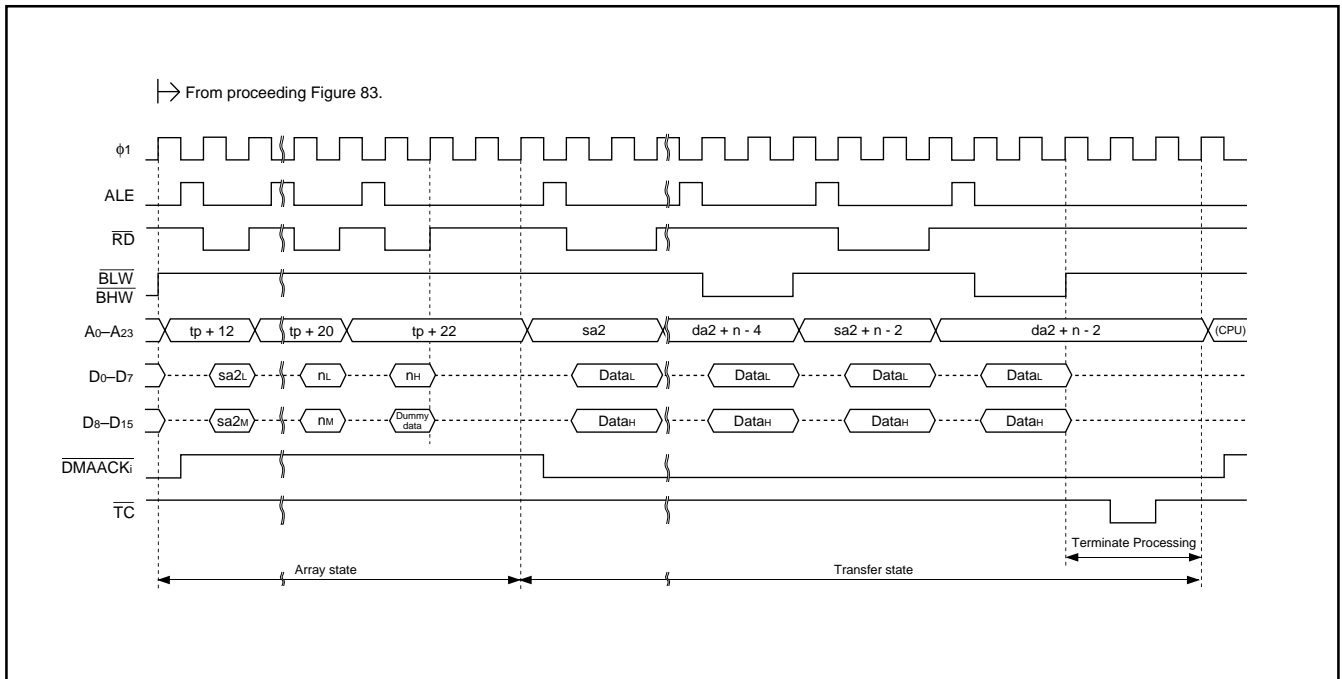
From proceeding Figure 83.

$\phi 1$

ALE

$\overline{RD}$

$\overline{BLW}$
$\overline{BHW}$

$A_0$–$A_{23}$

$D_0$–$D_7$

$D_8$–$D_{15}$

$\overline{DMAACK_i}$

$\overline{TC}$

tp + 12
tp + 20
tp + 22
sa2
da2 + n - 4
sa2 + n - 2
da2 + n - 2
(CPU)

$sa2_L$
$n_L$
$n_H$
$Data_L$
$Data_L$
$Data_L$
$Data_L$

$sa2_M$
$n_M$
Dummy data
$Data_H$
$Data_H$
$Data_H$
$Data_H$

Terminate Processing

Array state

Transfer state